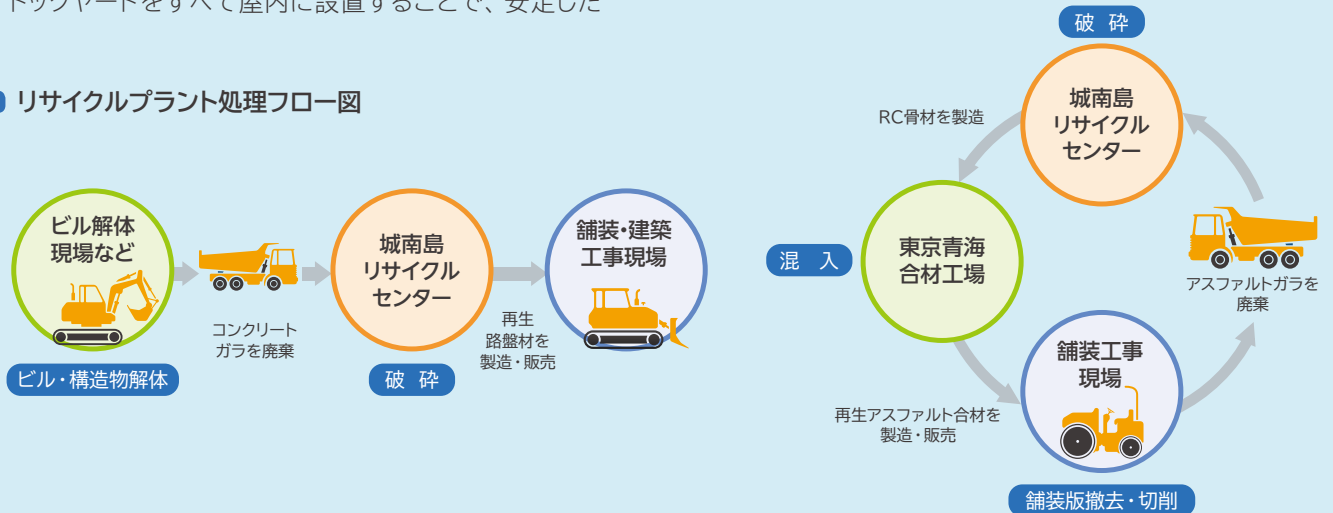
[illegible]トックヤードをすべて屋内に設置することで、安定した

リサイクルプラント処理フロー図

ビル解体現場など

ビル・構造物解体

コンクリートガラを廃棄

城南島リサイクルセンター

破 砕

再生路盤材を製造・販売

舗装・建築工事現場

破 砕

城南島リサイクルセンター

RC骨材を製造

混 入

東京青海合材工場

アスファルトガラを廃棄

再生アスファルト合材を製造・販売

舗装工事現場

舗装版撤去・切削